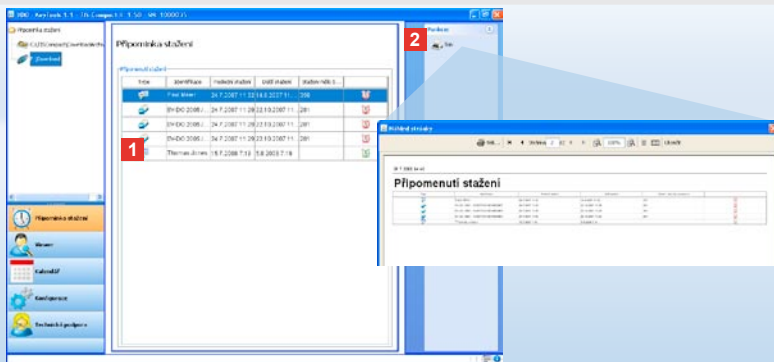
Připomínka stažení

Připomínka stažení

| Typ | Identifikace | Poslední stažení | Další stažení | Stažení může... |
|---|---|---|---|---|
| | Fred Miner | 24.7.2007 11:32 | 14.8.2007 11:... | 208 |
| | EW-DO 2008... | 24.7.2007 11:28 | 22.10.2007 11:... | 281 |
| | EW-DO 2008... | 24.7.2007 11:28 | 22.10.2007 11:... | 281 |
| | EW-DO 2008... | 24.7.2007 11:28 | 23.10.2007 11:... | 281 |
| | Thomas Jones | 15.7.2008 7:13 | 5.8.2008 7:16 | |

1

2

Připomínka stažení

Vozidlo

Kalendář

Konfigurace

Technická podpora

Náhled stránky

Připomenutí stažení